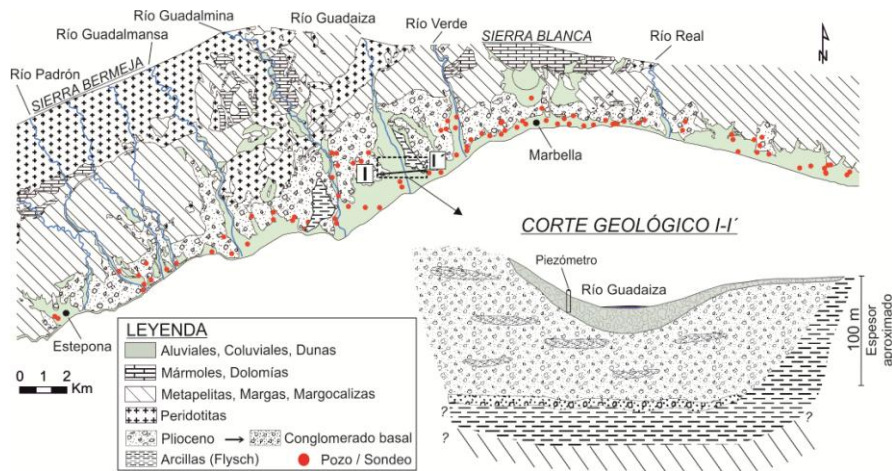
Río Guadalmina
Río Guadaiza
Río Verde
SIERRA BLANCA
Río Real
Río Guadalmansa
Río Padrón
SIERRA BERMEJA
I
I´
Marbella
CORTE GEOLÓGICO I-I´
Piezómetro
Río Guadaiza
100 m
Espesor aproximado
?
?
?
Estepona
0 1 2 Km

LEYENDA
Aluviales, Coluviales, Dunas
Mármoles, Dolomías
Metapelitas, Margas, Margocalizas
Peridotitas
Plioceno → Conglomerado basal
Arcillas (Flysch)
Pozo / Sondeo